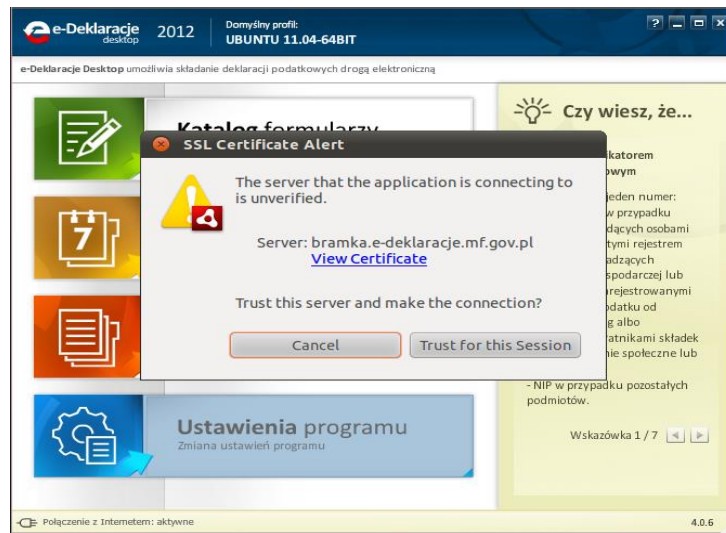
e-Deklaracje desktop 2012 Domyślny profil: UBUNTU 11.04-64BIT

? _ □ ×

e-Deklaracje Desktop umożliwia składanie deklaracji podatkowych drogą elektroniczną

Katalog formularzy

Czy wiesz, że...

SSL Certificate Alert

The server that the application is connecting to is unverified.

Server: bramka.e-deklaracje.mf.gov.pl
View Certificate

Trust this server and make the connection?

Cancel Trust for this Session

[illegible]ikatorem
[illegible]owym
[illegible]jeden numer:
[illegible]w przypadku
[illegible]dących osobami
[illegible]tymi rejestrem
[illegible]adzących
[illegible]spodarczej lub
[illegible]rejestrowanymi
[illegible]odatku od
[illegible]g albo
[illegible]atnikami składek
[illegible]nie społeczne lub

- NIP w przypadku pozostałych podmiotów.

Wskazówka 1 / 7

Ustawienia programu
Zmiana ustawień programu

Połączenie z Internetem: aktywne

4.0.6